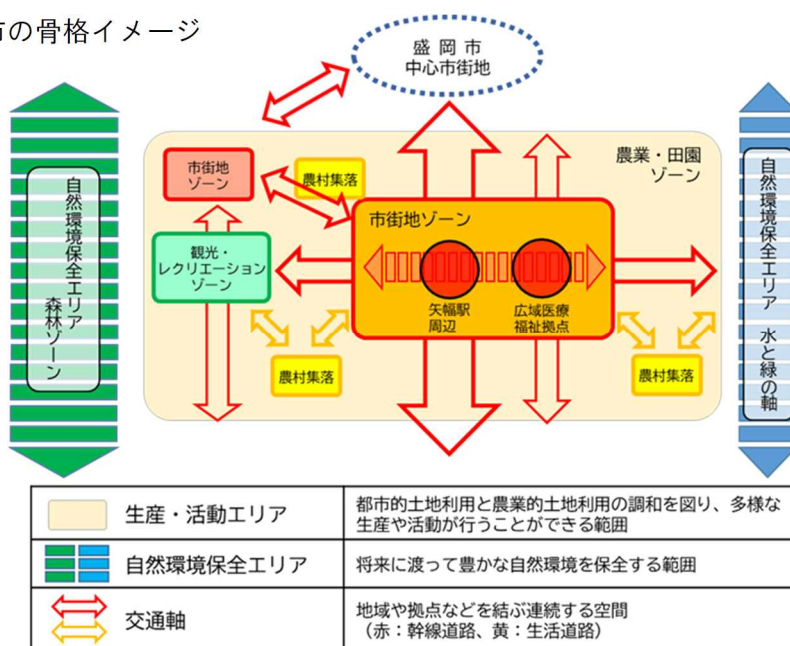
市の骨格イメージ

盛岡市
中心市街地

自然環境保全エリア　森林ゾーン

市街地ゾーン

農村集落

農業・田園ゾーン

市街地ゾーン

観光・レクリエーションゾーン

矢幅駅周辺

広域医療福祉拠点

農村集落

農村集落

自然環境保全エリア　水と緑の軸

| | |
|---|---|
| 生産・活動エリア | 都市的土地利用と農業的土地利用の調和を図り、多様な生産や活動が行うことができる範囲 |
| 自然環境保全エリア | 将来に渡って豊かな自然環境を保全する範囲 |
| 交通軸 | 地域や拠点などを結ぶ連続する空間（赤：幹線道路、黄：生活道路） |